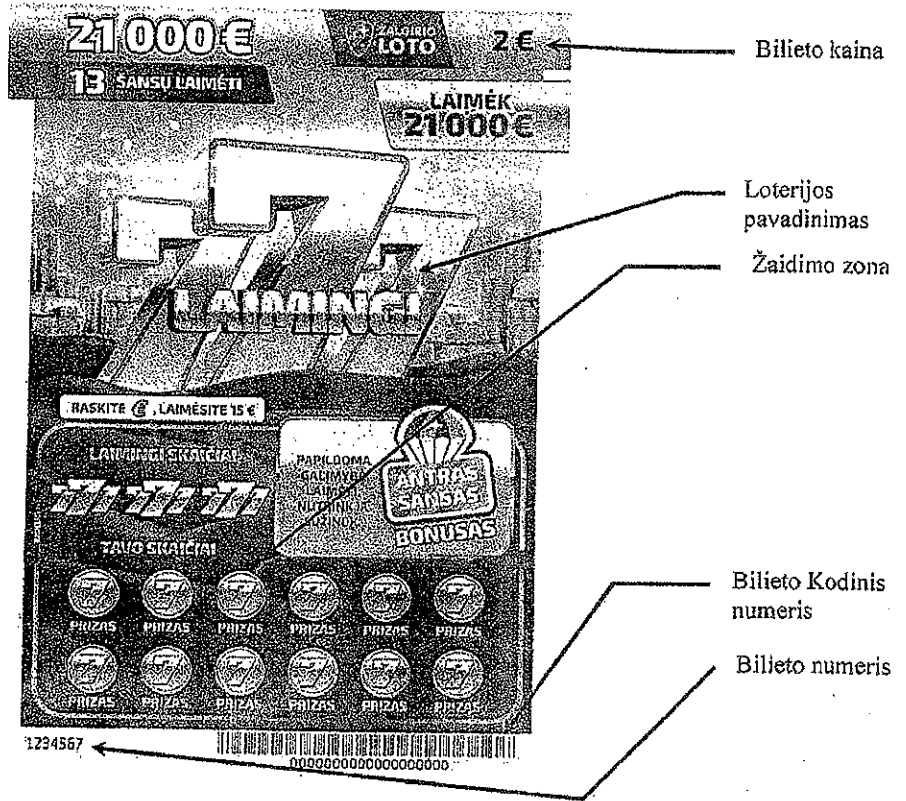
21 000 €
13 ŠANSŲ LAIMĖTI
ŽALGIRIO LOTO
2 €
Bilieto kaina
LAIMĖK 21 000 €
Loterijos pavadinimas
7
LAIMINGI
Žaidimo zona
RASKITE €, LAIMĖSITE 15 €
LAIMINGI SKAIČIAI
7 7 7
TAVO SKAIČIAI
PAPILDOMA GALIMYBĖ LAIMĖTI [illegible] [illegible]
ANTRAS ŠANSAS
BONUSAS
PRIZAS PRIZAS PRIZAS PRIZAS PRIZAS PRIZAS
PRIZAS PRIZAS PRIZAS PRIZAS PRIZAS PRIZAS
Bilieto Kodinis numeris
Bilieto numeris
1234567
0000000000000000000